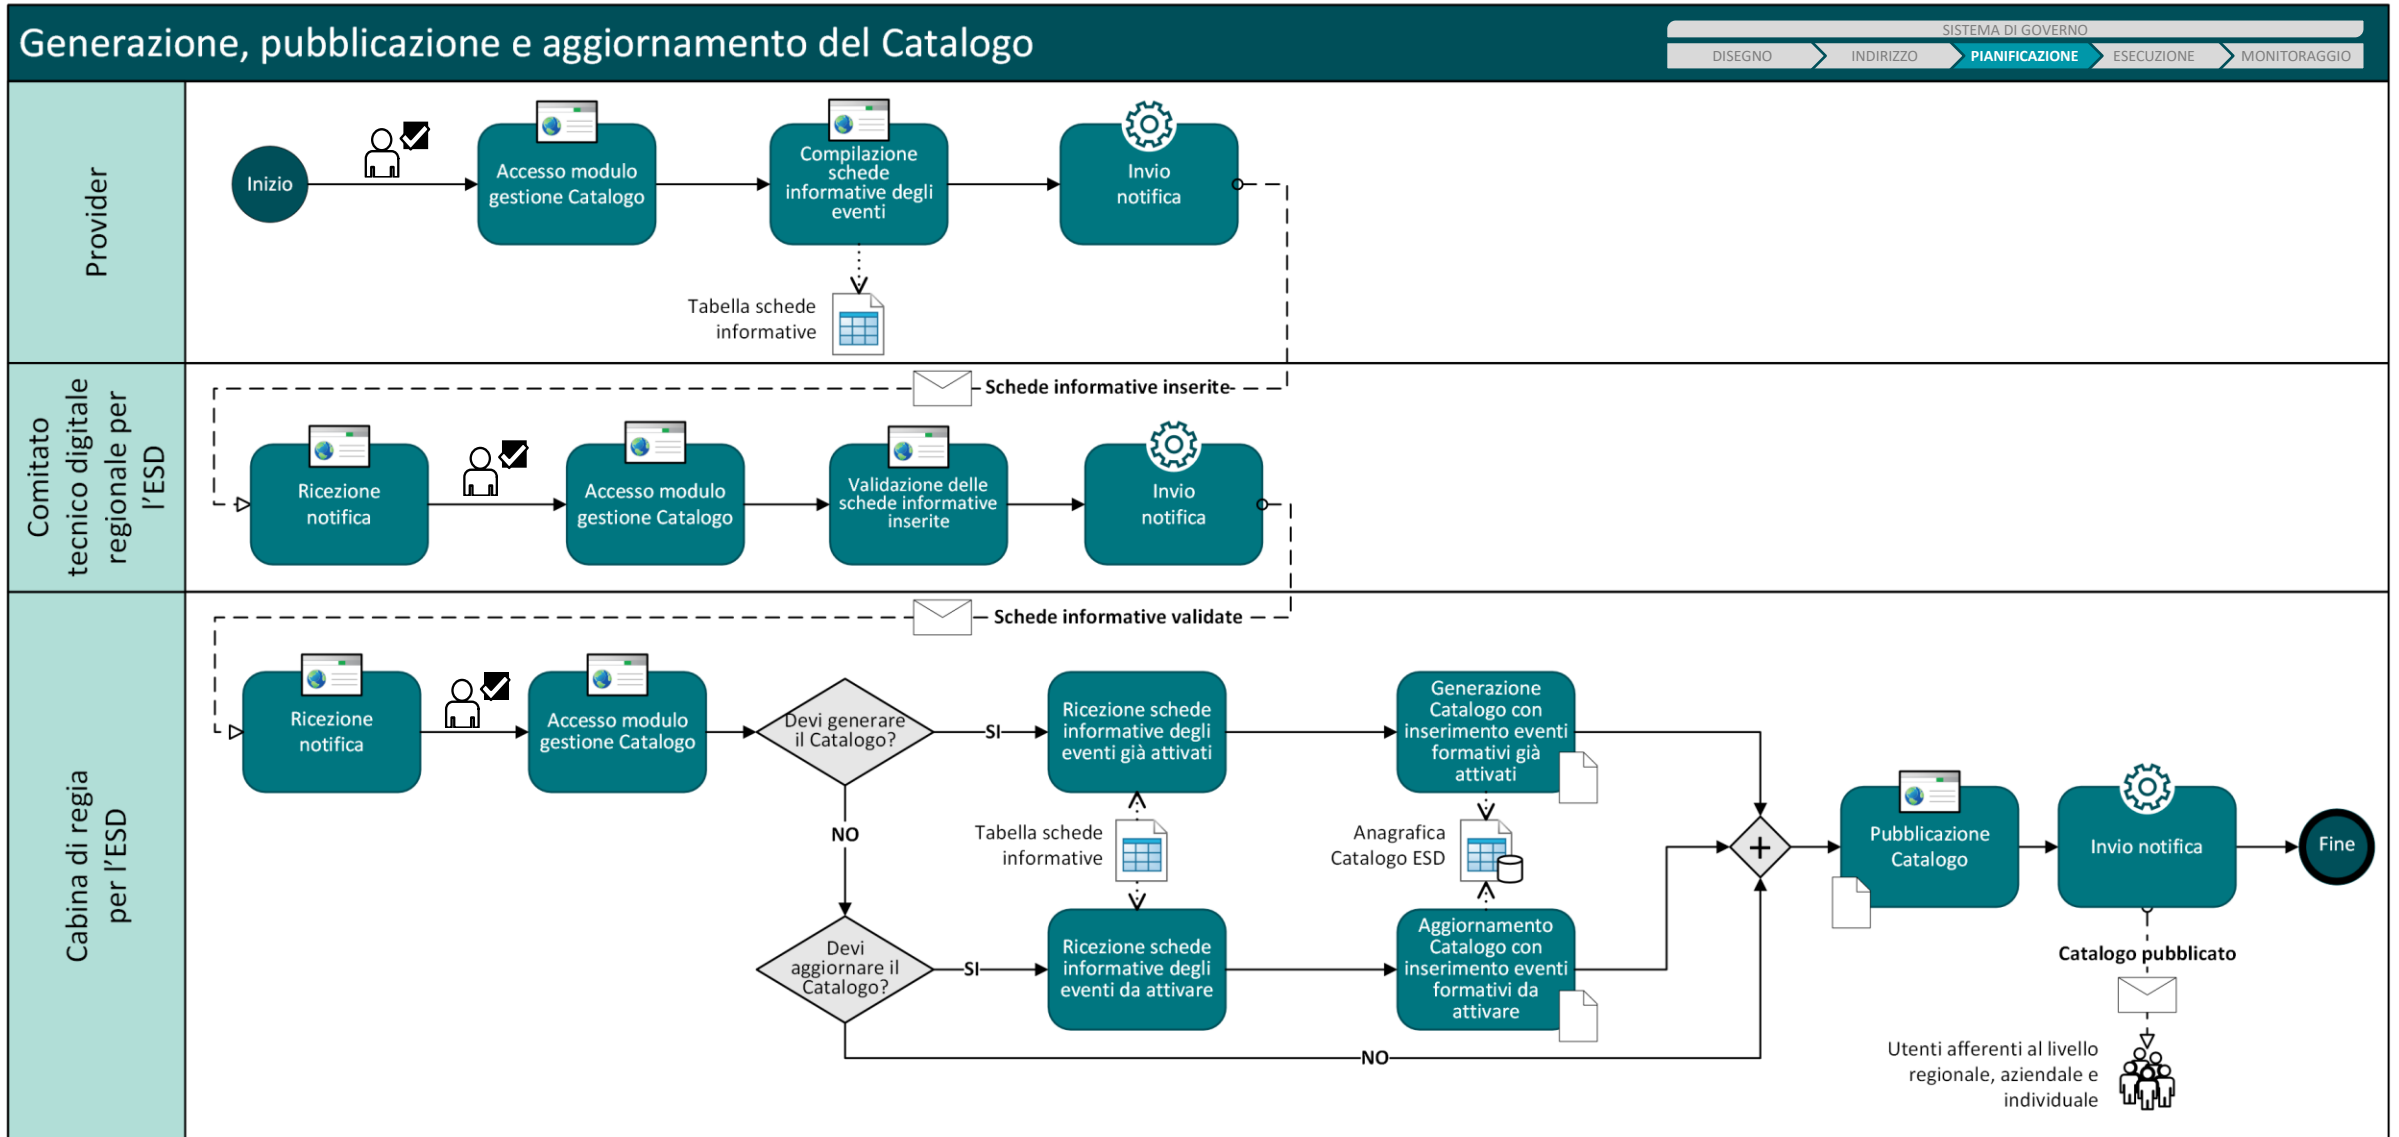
Generazione, pubblicazione e aggiornamento del Catalogo

SISTEMA DI GOVERNO
DISEGNO
INDIRIZZO
PIANIFICAZIONE
ESECUZIONE
MONITORAGGIO

Provider

Inizio
Accesso modulo gestione Catalogo
Compilazione schede informative degli eventi
Invio notifica
Tabella schede informative

Comitato tecnico digitale regionale per l'ESD

Schede informative inserite
Ricezione notifica
Accesso modulo gestione Catalogo
Validazione delle schede informative inserite
Invio notifica

Cabina di regia per l'ESD

Schede informative validate
Ricezione notifica
Accesso modulo gestione Catalogo
Devi generare il Catalogo?
SI
NO
Ricezione schede informative degli eventi già attivati
Generazione Catalogo con inserimento eventi formativi già attivati
Tabella schede informative
Anagrafica Catalogo ESD
Devi aggiornare il Catalogo?
SI
Ricezione schede informative degli eventi da attivare
Aggiornamento Catalogo con inserimento eventi formativi da attivare
NO
Pubblicazione Catalogo
Invio notifica
Fine
Catalogo pubblicato
Utenti afferenti al livello regionale, aziendale e individuale